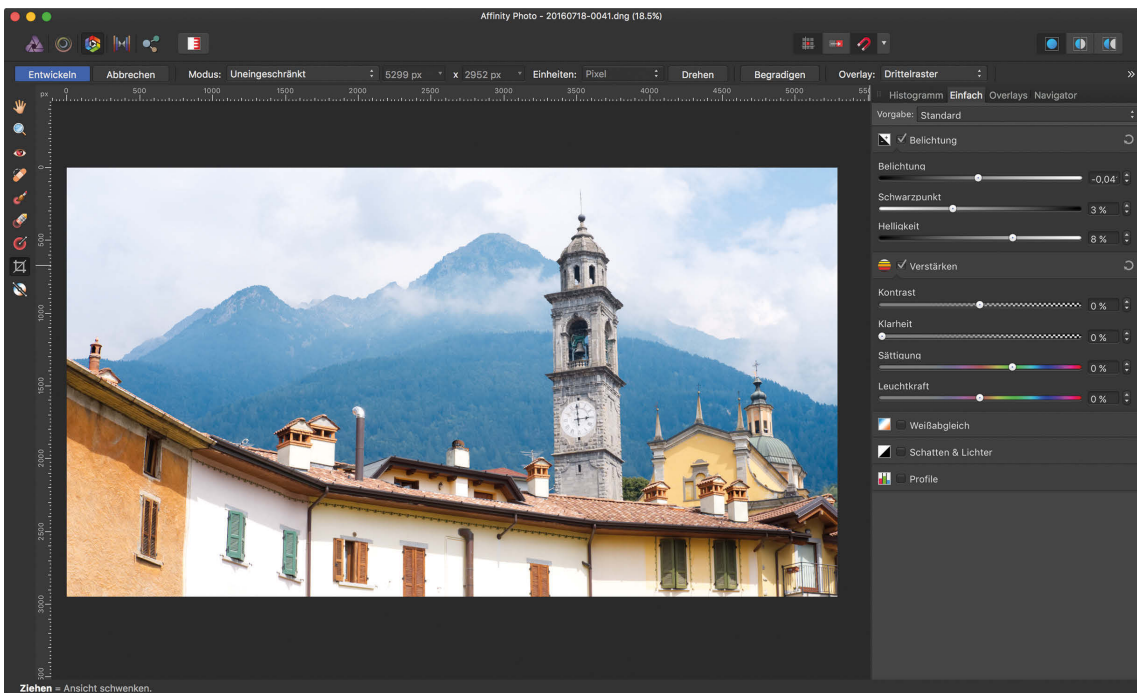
Affinity Photo - 20160718-0041.dng (18.5%)

Entwickeln Abbrechen Modus: Uneingeschränkt 5299 px x 2952 px Einheiten: Pixel Drehen Begradigen Overlay: Drittelraster

px 0 500 1000 1500 2000 2500 3000 3500 4000 4500 5000 55

0 500 1000 1500 2000 2500 3000 350

Histogramm Einfach Overlays Navigator

Vorgabe: Standard

Belichtung

Belichtung -0,04

Schwarzpunkt 3 %

Helligkeit 8 %

Verstärken

Kontrast 0 %

Klarheit 0 %

Sättigung 0 %

Leuchtkraft 0 %

Weißabgleich

Schatten & Lichter

Profile

Ziehen = Ansicht schwenken.